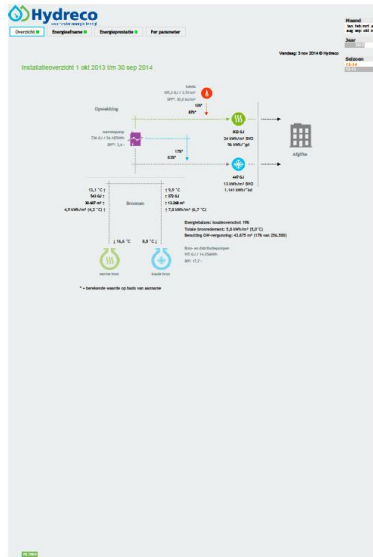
Hydreco

Overzicht | Energieafname | Energieprestatie | Per parameter

Maand

Jaar

Seizoen

Vandaag: 3 nov 2014 © Hydreco

Installatieoverzicht 1 okt 2013 t/m 30 sep 2014

Ketels

Opwekking

Warmtepomp

170°

120°

952 GJ

24 kWh/m² BVO

76 kWh/m²/jd

449 GJ

13 kWh/m² BVO

Afgifte

Bronnen

13,1 °C

541 GJ

30.687 m³

4,6 kWh/m³ (4,2 °C)

9,9 °C

370 GJ

13.268 m³

7,8 kWh/m³ (6,7 °C)

Energiebalans: koudeoverschot 1%

Totale bronvolume: 5,6 kWh/m³ (5,0°C)

Benutting OH-vergunning: 43,875 m³ (176 van 250.000)

15,6 °C

8,6 °C

warme bron

koude bron

* = berekende waarde op basis van aannames